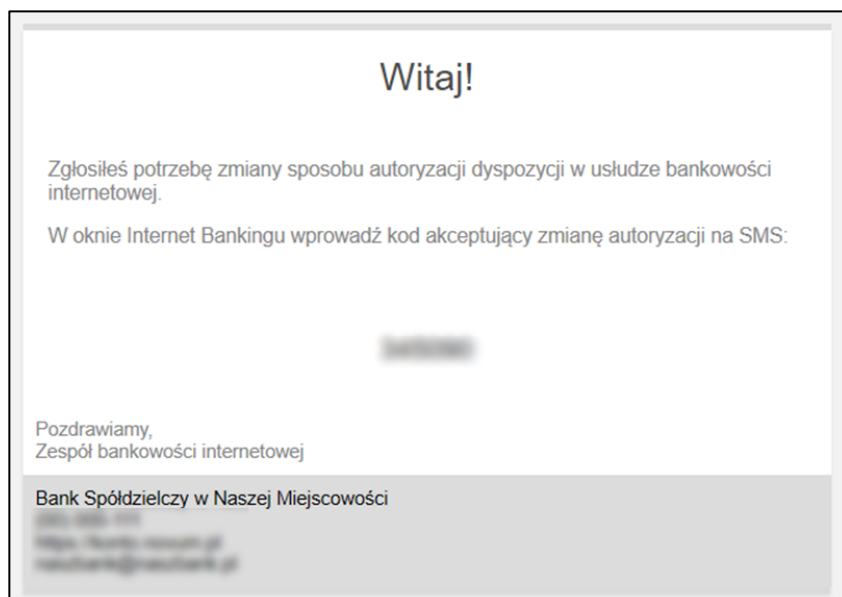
Witaj!

Zgłosiłeś potrzebę zmiany sposobu autoryzacji dyspozycji w usłudze bankowości internetowej.

W oknie Internet Bankingu wprowadź kod akceptujący zmianę autoryzacji na SMS:

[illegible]

Pozdrawiamy,
Zespół bankowości internetowej

Bank Spółdzielczy w Naszej Miejscowości
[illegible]
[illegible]
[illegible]